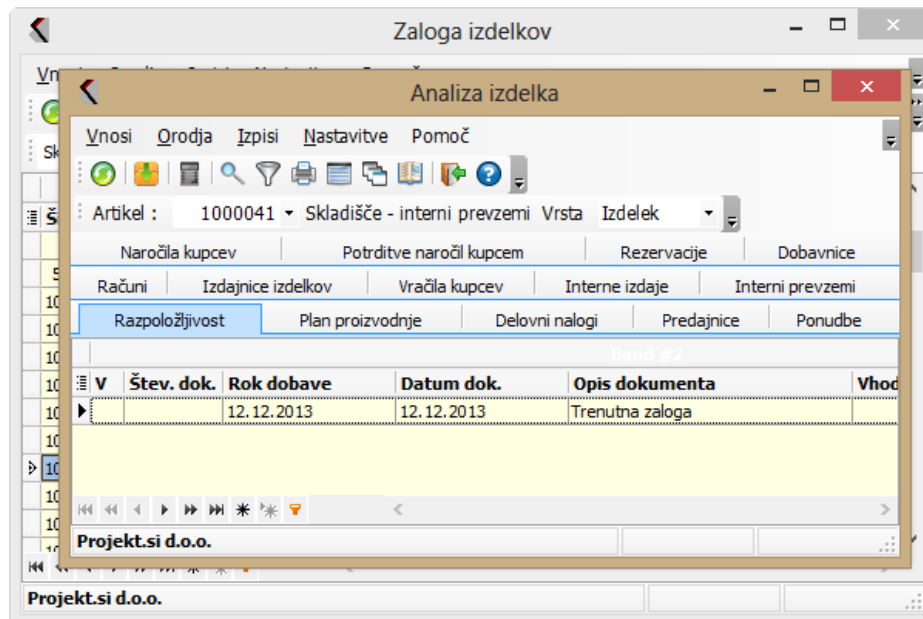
Zaloga izdelkov

Analiza izdelka

Vnosi Orodja Izpisi Nastavitve Pomoč

Artikel : 1000041 Skladišče - interni prevzemi Vrsta Izdelek

Naročila kupcev | Potrditve naročil kupcem | Rezervacije | Dobavnice
Računi | Izdajnice izdelkov | Vračila kupcev | Interne izdaje | Interni prevzemi
Razpoložljivost | Plan proizvodnje | Delovni nalogi | Predajnice | Ponudbe

Band #2

| V | Štev. dok. | Rok dobave | Datum dok. | Opis dokumenta | Vhod |
|---|---|---|---|---|---|
| | | 12.12.2013 | 12.12.2013 | Trenutna zaloga | |

Projekt.si d.o.o.

Projekt.si d.o.o.